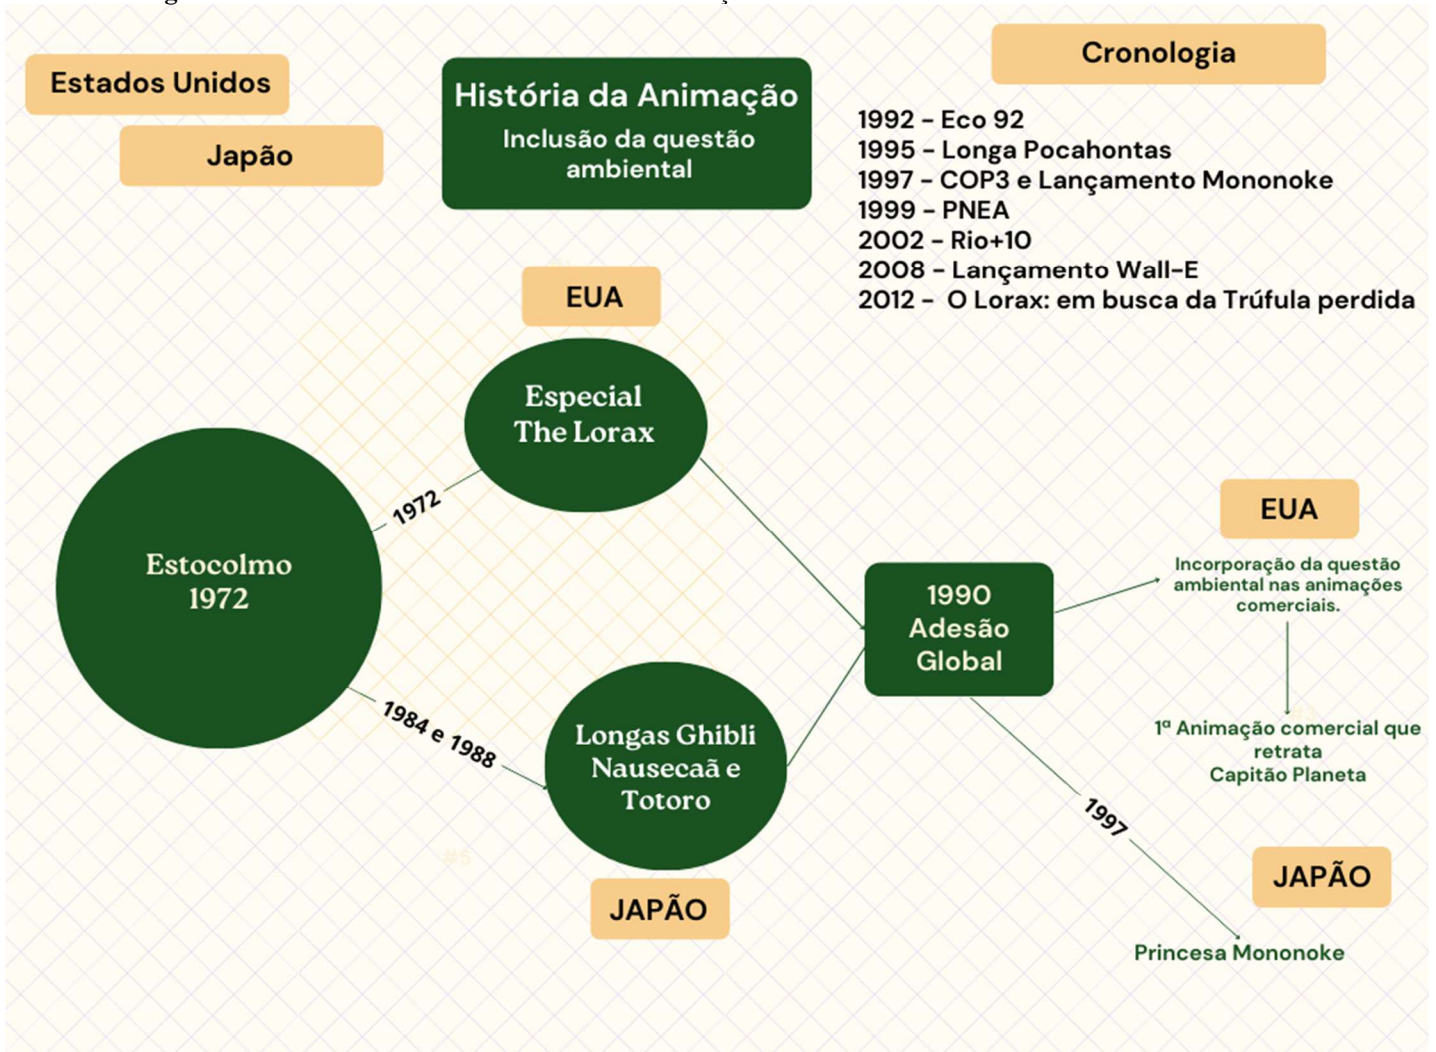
Estados Unidos

Japão

História da Animação

Inclusão da questão ambiental

Cronologia

1992 - Eco 92
1995 - Longa Pocahontas
1997 - COP3 e Lançamento Mononoke
1999 - PNEA
2002 - Rio+10
2008 - Lançamento Wall-E
2012 - O Lorax: em busca da Trúfula perdida

EUA

Especial The Lorax

1972

Estocolmo 1972

1984 e 1988

Longas Ghibli Nausecaã e Totoro

JAPÃO

1990 Adesão Global

EUA

Incorporação da questão ambiental nas animações comerciais.

1ª Animação comercial que retrata Capitão Planeta

1997

JAPÃO

Princesa Mononoke